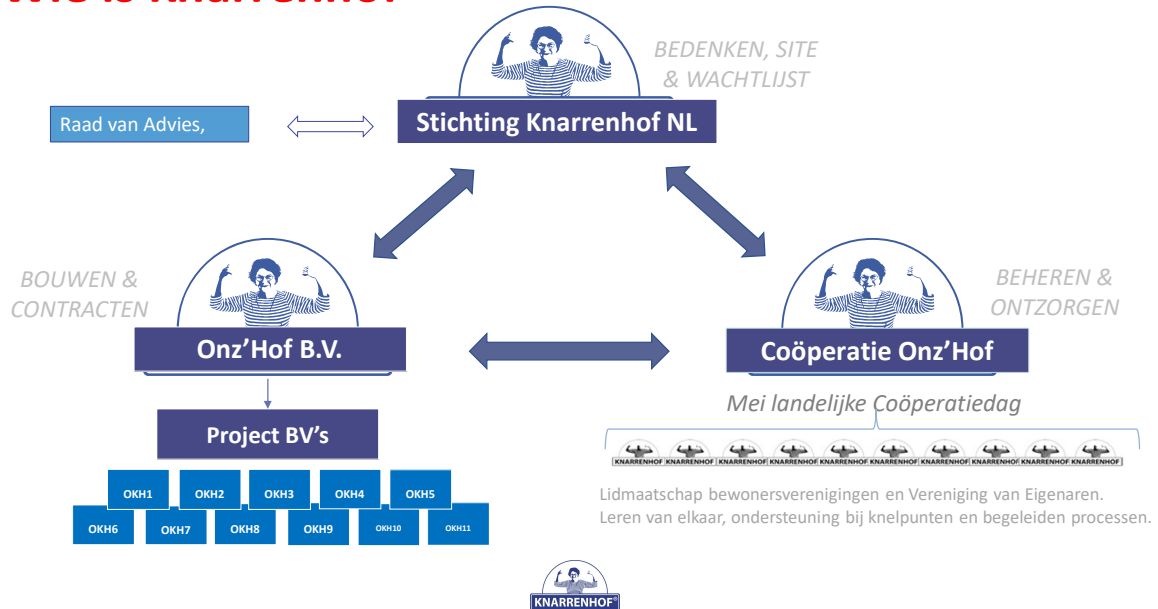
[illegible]

BEDENKEN, SITE & WACHTLIJST

Raad van Advies,

Stichting Knarrenhof NL

BOUWEN & CONTRACTEN

BEHEREN & ONTZORGEN

Onz'Hof B.V.

Coöperatie Onz'Hof

Mei landelijke Coöperatiedag

KNARRENHOF KNARRENHOF KNARRENHOF KNARRENHOF KNARRENHOF KNARRENHOF KNARRENHOF KNARRENHOF KNARRENHOF KNARRENHOF

Project BV's

OKH1 OKH2 OKH3 OKH4 OKH5

OKH6 OKH7 OKH8 OKH9 OKH10 OKH11

Lidmaatschap bewonersverenigingen en Vereniging van Eigenaren. Leren van elkaar, ondersteuning bij knelpunten en begeleiden processen.

KNARRENHOF